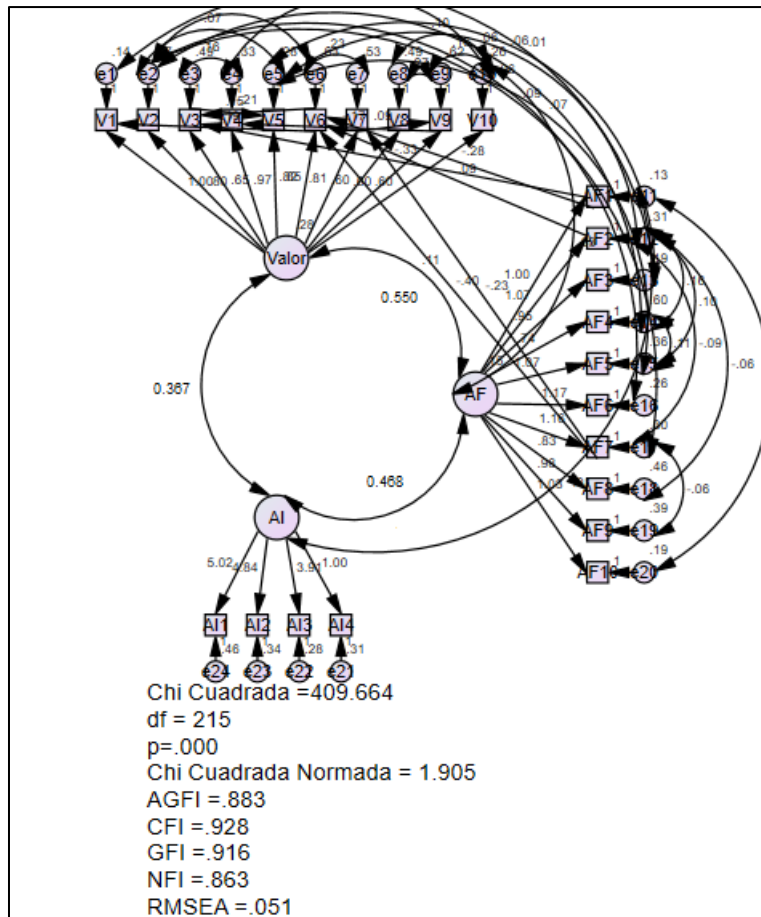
.07
.14
e1
e2
e3
e4
e5
e6
e7
e8
e9
e10
.48
.33
.23
.53
.45
.85
.26
.06
.01
1
V1
V2
V3
V4
V5
V6
V7
V8
V9
V10
.21
.09
.07
.28
1.00
.80
.65
.97
.85
.81
.60
.80
.60
.28
.11
Valor
0.550
-.40
-.23
1.00
1.07
.13
.31
AF1
AF2
AF3
AF4
AF5
AF6
AF7
AF8
AF9
AF10
.60
.36
.26
.46
.39
.19
.18
.10
-.09
-.11
-.06
-.06
0.367
AF
1.17
1.16
.83
.98
1.05
0.468
AI
5.02
4.84
3.91
1.00
AI1
AI2
AI3
AI4
.46
.34
.28
.31
e24
e23
e22
e21
Chi Cuadrada =409.664
df = 215
p=.000
Chi Cuadrada Normada = 1.905
AGFI =.883
CFI =.928
GFI =.916
NFI =.863
RMSEA =.051